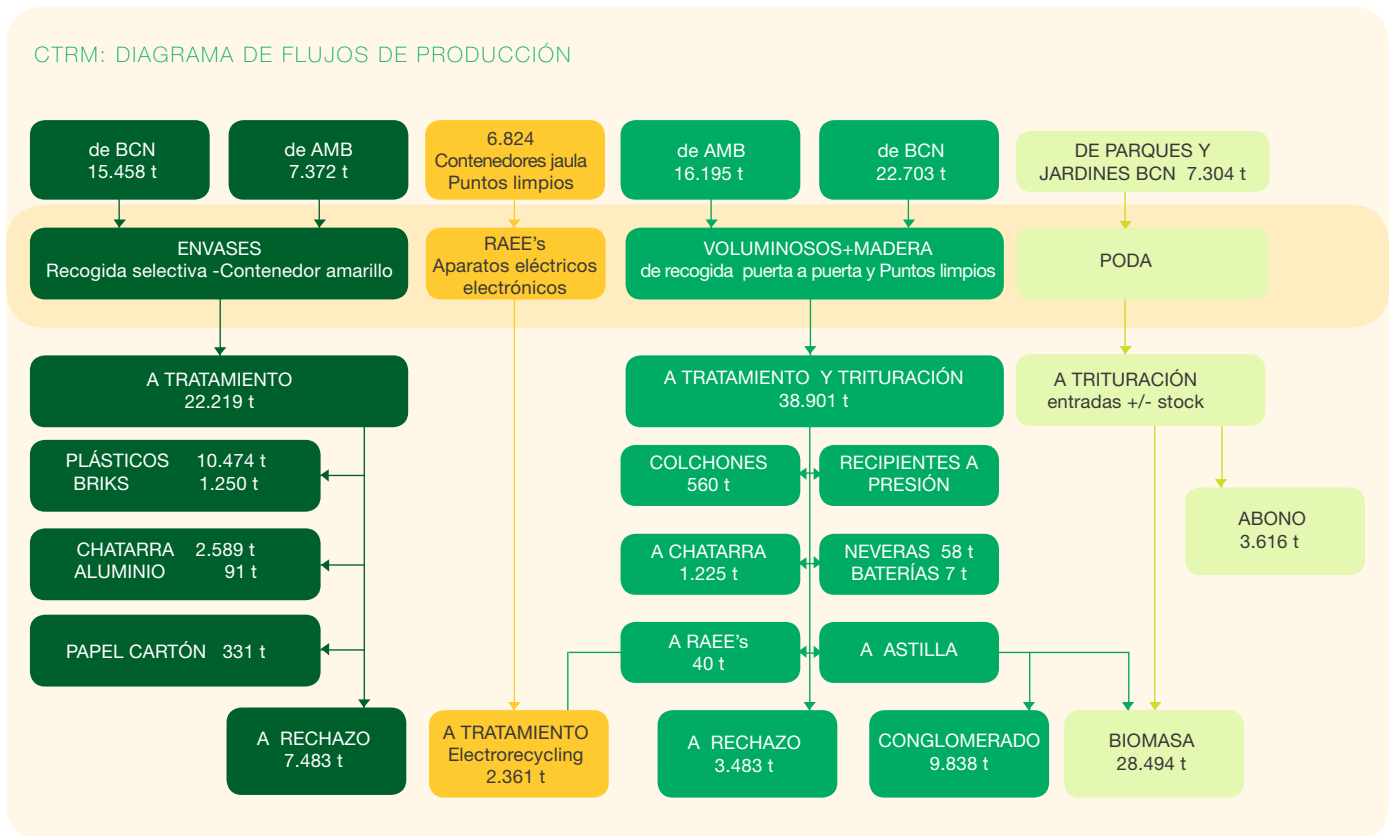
CTRM: DIAGRAMA DE FLUJOS DE PRODUCCIÓN

de BCN
15.458 t

de AMB
7.372 t

6.824
Contenedores jaula
Puntos limpios

de AMB
16.195 t

de BCN
22.703 t

DE PARQUES Y JARDINES BCN 7.304 t

ENVASES
Recogida selectiva -Contenedor amarillo

RAEE's
Aparatos eléctricos electrónicos

VOLUMINOSOS+MADERA
de recogida puerta a puerta y Puntos limpios

PODA

A TRATAMIENTO
22.219 t

A TRATAMIENTO Y TRITURACIÓN
38.901 t

A TRITURACIÓN
entradas +/- stock

PLÁSTICOS 10.474 t
BRIKS 1.250 t

COLCHONES
560 t

RECIPIENTES A PRESIÓN

ABONO
3.616 t

CHATARRA 2.589 t
ALUMINIO 91 t

A CHATARRA
1.225 t

NEVERAS 58 t
BATERÍAS 7 t

PAPEL CARTÓN 331 t

A RAEE's
40 t

A ASTILLA

A RECHAZO
7.483 t

A TRATAMIENTO
Electrorecycling
2.361 t

A RECHAZO
3.483 t

CONGLOMERADO
9.838 t

BIOMASA
28.494 t